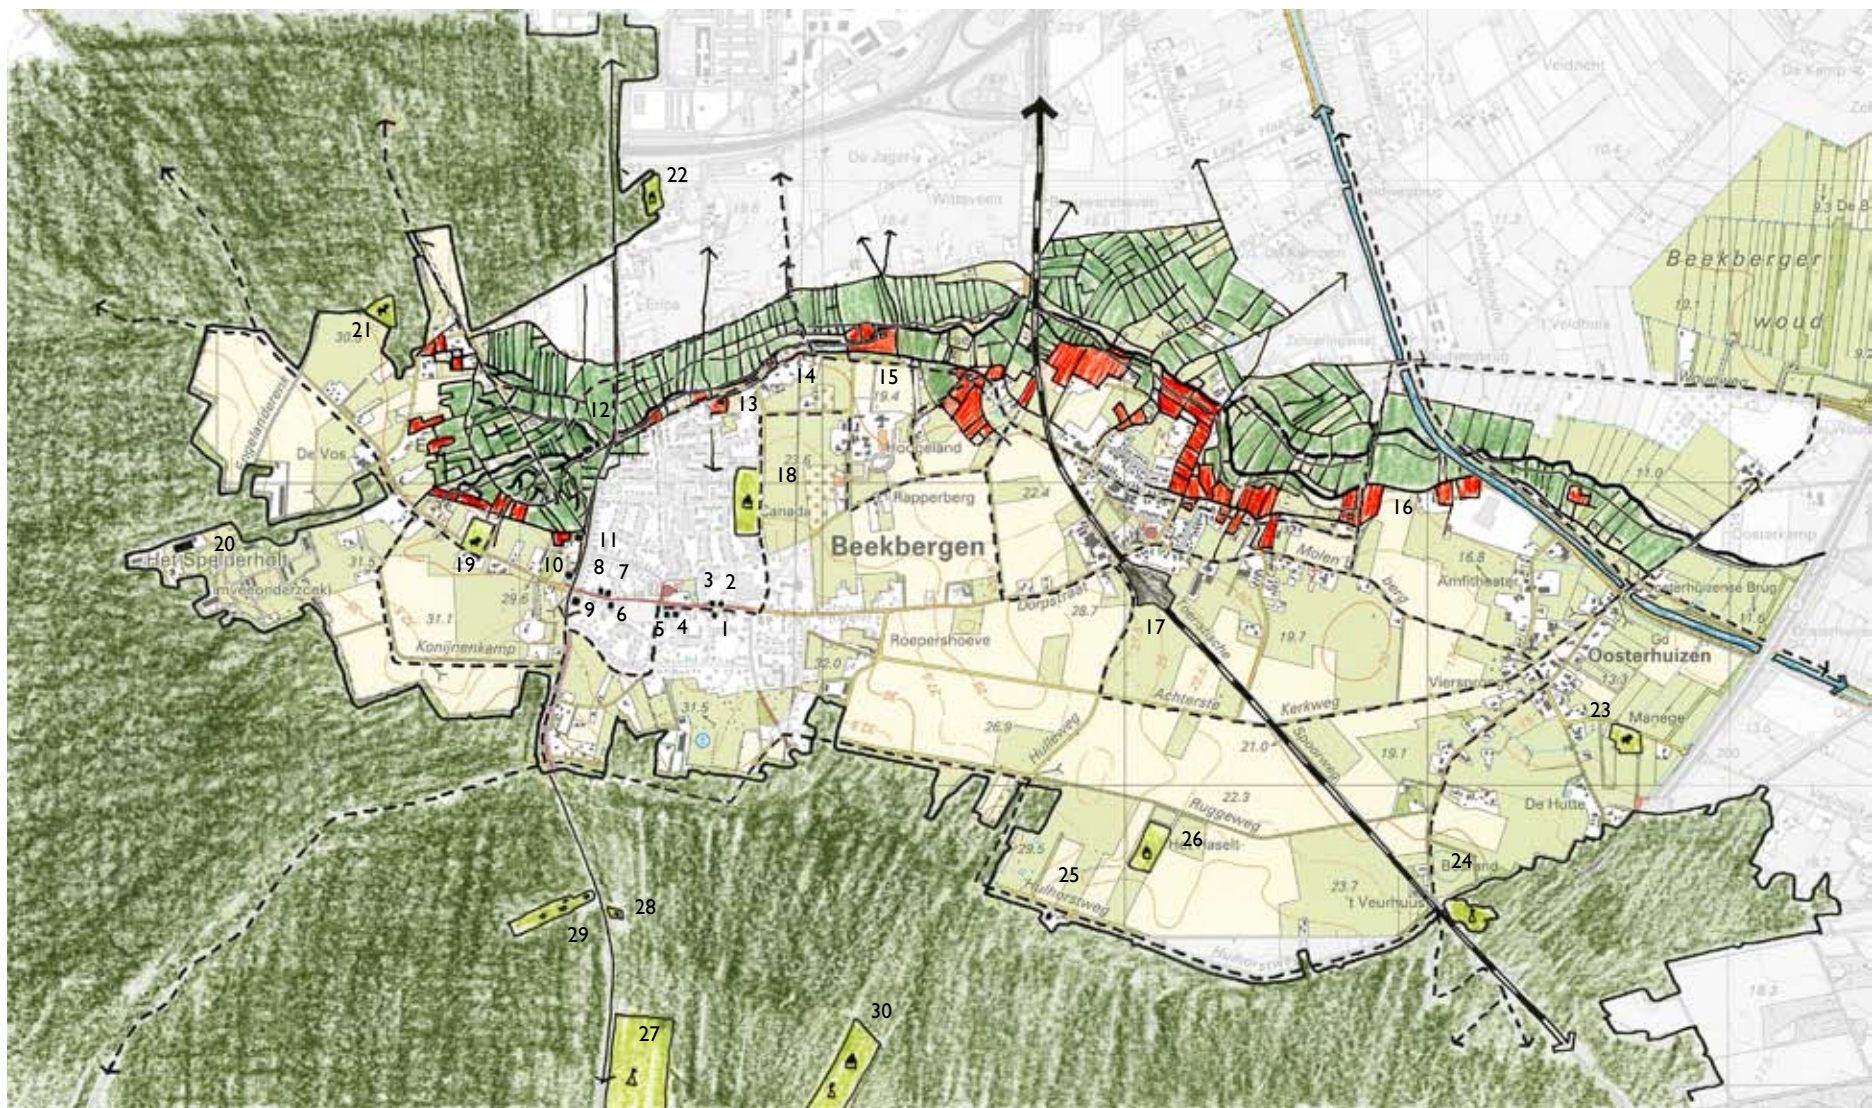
22
21
12
13
14
15
18
Beekbergen
16
17
20
Het Spelderholt
19
10
11
8
7
3
2
9
6
5
4
1
De Vos
Konijnenkamp
Hoogeland
Rapperberg
Canada
Dorpsstraat
Roepershoeve
Achterste
Kerkweg
Molen
berg
Amfitheater
Oosterhuizen
23
Manege
Oosterhuizense Brug
Oosterkamp
Beekberger
woud
Veldhuis
De Jager
Wittevem
Erica
Hulleweg
Ruggeweg
26
25
Hulhorstweg
't Veurhuus
24
De Hutte
28
29
27
30
Veldzicht
De Kamp
Viersprong
Spoorweg